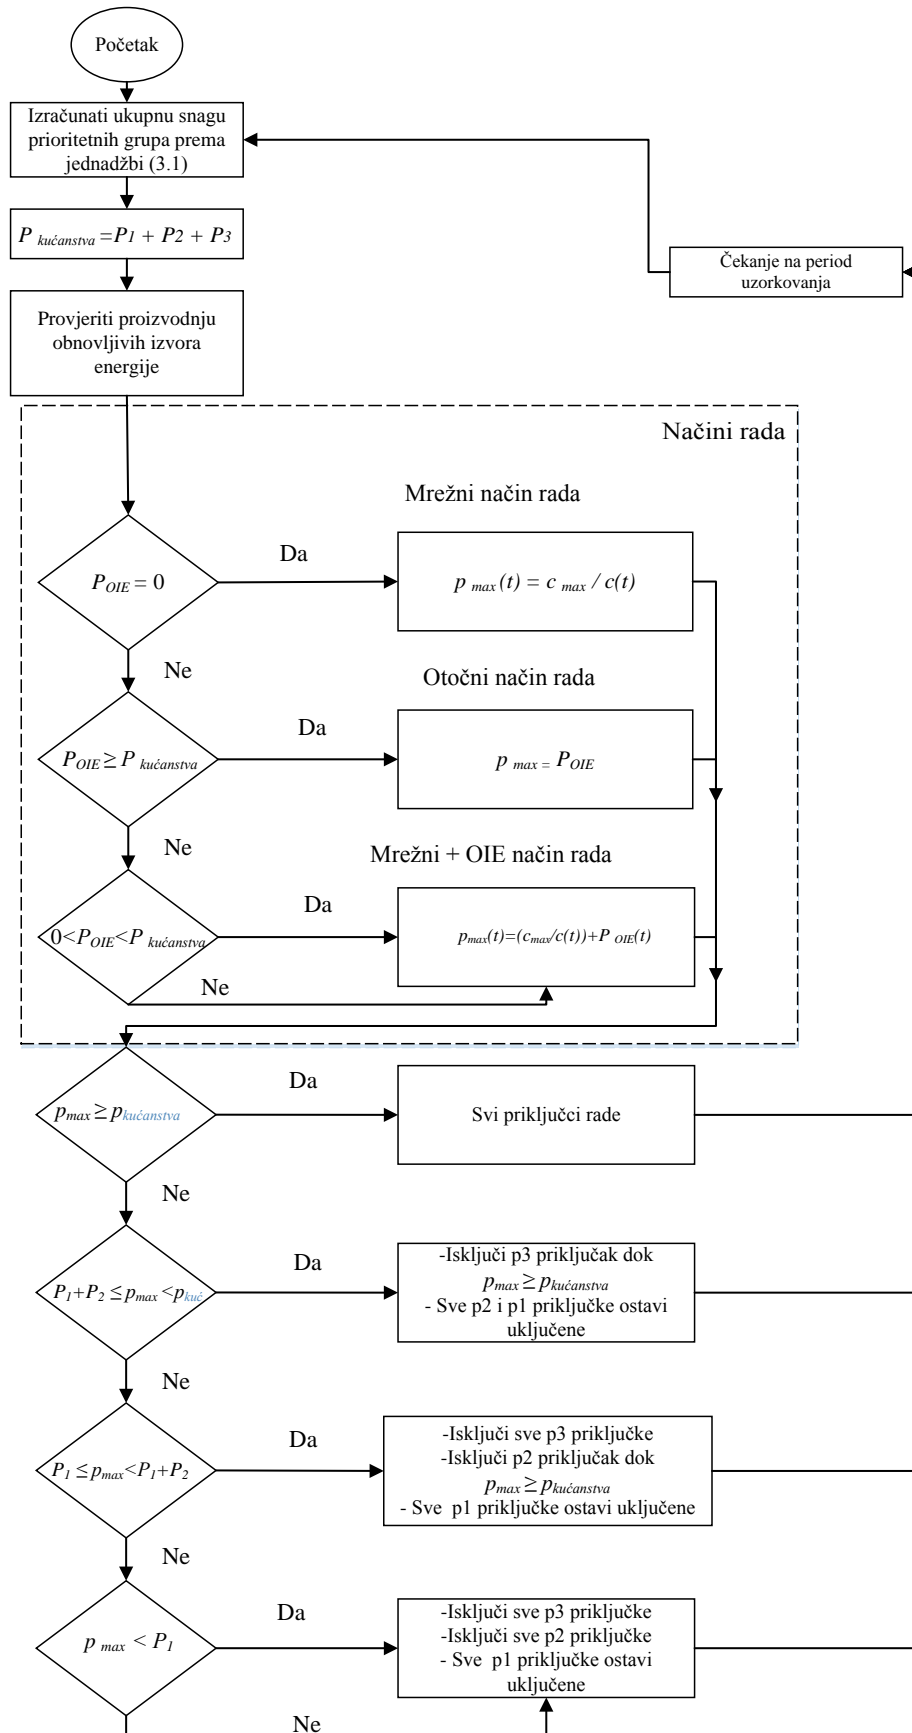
Početak

Izračunati ukupnu snagu prioritetnih grupa prema jednadžbi (3.1)

$P_{kućanstva} = P_1 + P_2 + P_3$

Čekanje na period uzorkovanja

Provjeriti proizvodnju obnovljivih izvora energije

Načini rada

Mrežni način rada

$P_{OIE} = 0$

Da

$p_{max}(t) = c_{max} / c(t)$

Ne

Otočni način rada

$P_{OIE} \geq P_{kućanstva}$

Da

$p_{max} = P_{OIE}$

Ne

Mrežni + OIE način rada

$0 < P_{OIE} < P_{kućanstva}$

Da

$p_{max}(t) = (c_{max}/c(t)) + P_{OIE}(t)$

Ne

$p_{max} \geq p_{kućanstva}$

Da

Svi priključci rade

Ne

$P_1 + P_2 \leq p_{max} < p_{kuć}$

Da

-Isključi p3 priključak dok $p_{max} \geq p_{kućanstva}$
- Sve p2 i p1 priključke ostavi uključene

Ne

$P_1 \leq p_{max} < P_1 + P_2$

Da

-Isključi sve p3 priključke
-Isključi p2 priključak dok $p_{max} \geq p_{kućanstva}$
- Sve p1 priključke ostavi uključene

Ne

$p_{max} < P_1$

Da

-Isključi sve p3 priključke
-Isključi sve p2 priključke
- Sve p1 priključke ostavi uključene

Ne